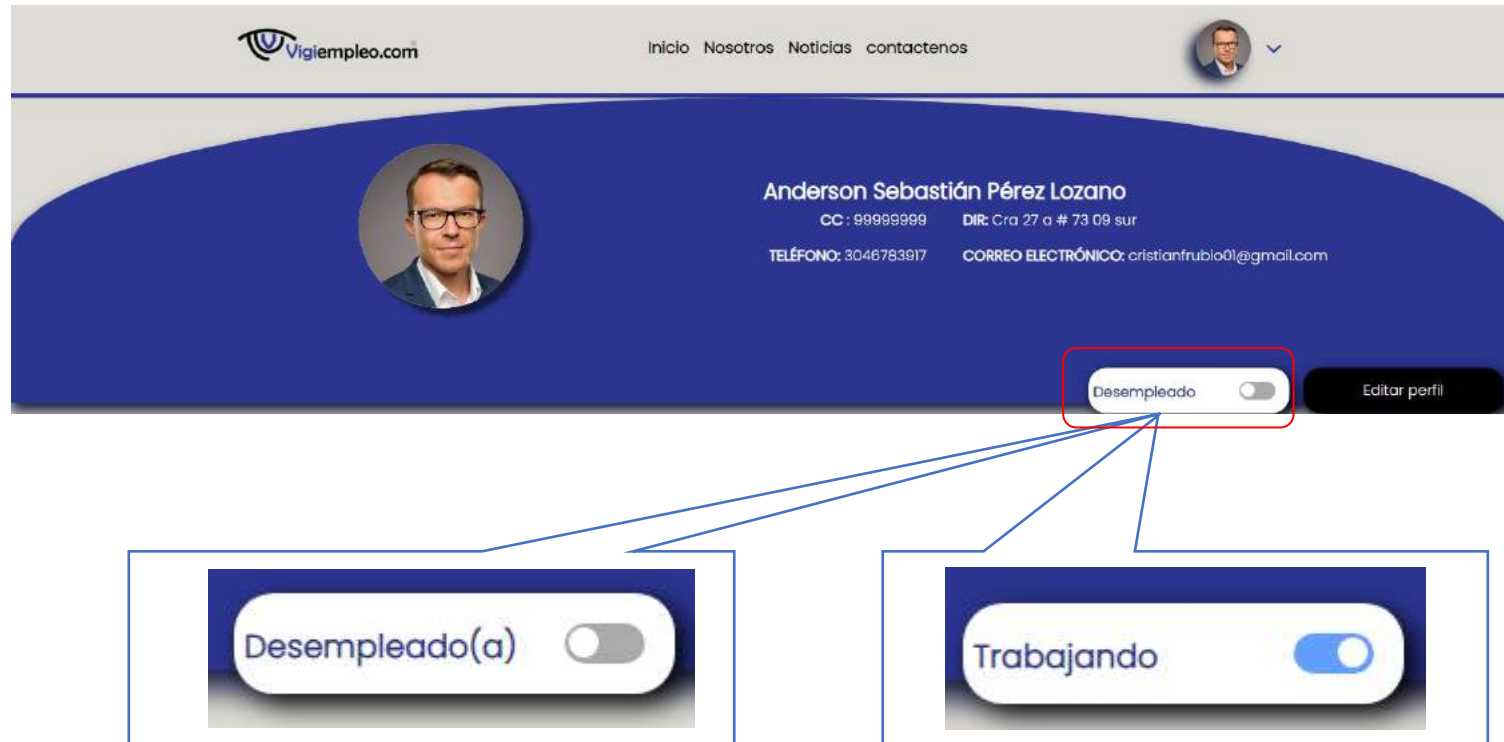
Vigiempleo.com

Inicio Nosotros Noticias contactenos

Anderson Sebastián Pérez Lozano

CC : 99999999 DIR: Cra 27 a # 73 09 sur

TELÉFONO: 3046783917 CORREO ELECTRÓNICO: cristianfrubio01@gmail.com

Desempleado

Editar perfil

Desempleado(a)

Trabajando